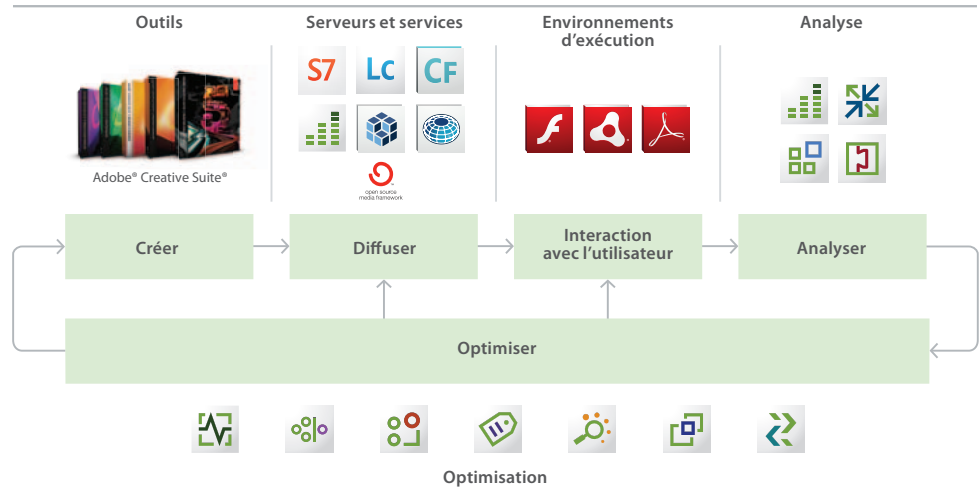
Outils

Serveurs et services

Environnements d’exécution

Analyse

Adobe® Creative Suite®

S7 Lc CF

open source media framework

Créer

Diffuser

Interaction avec l’utilisateur

Analyser

Optimiser

Optimisation